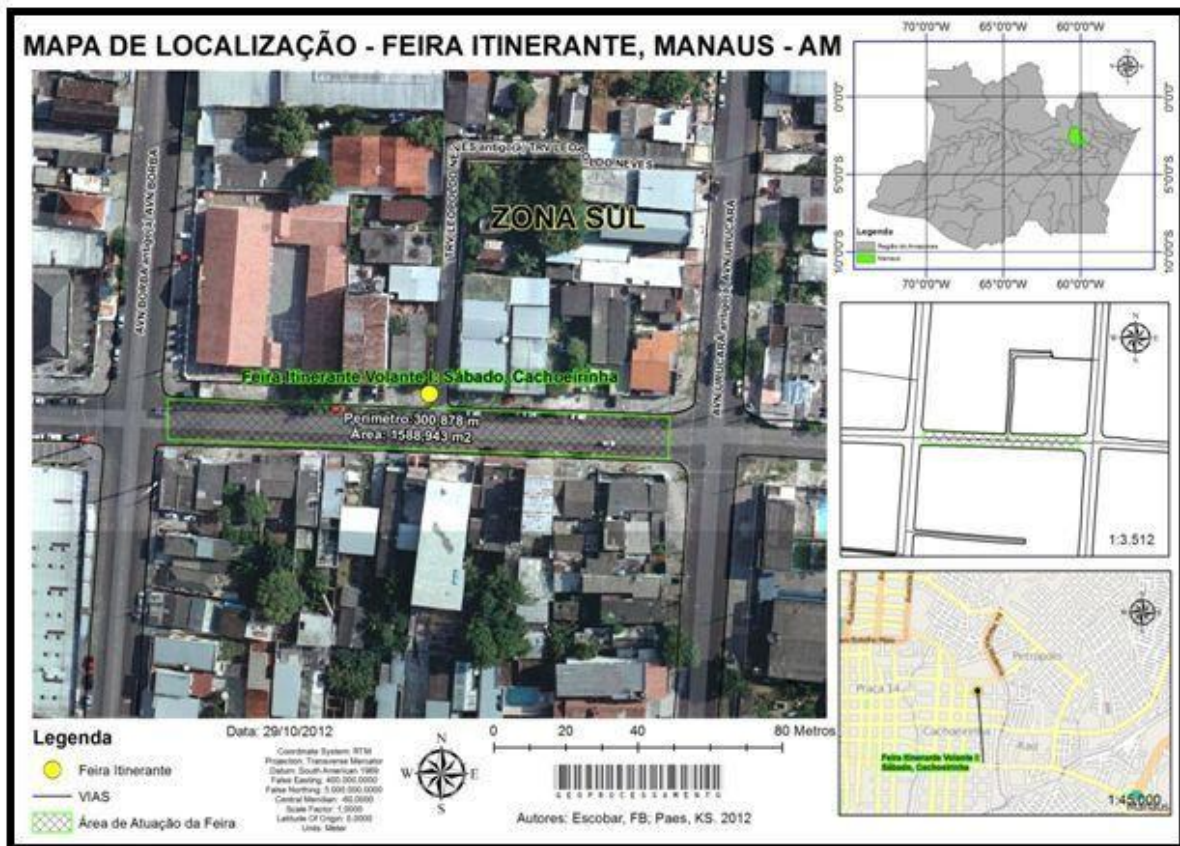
MAPA DE LOCALIZAÇÃO - FEIRA ITINERANTE, MANAUS - AM

70°0'0"W 65°0'0"W 60°0'0"W

0°0'0" 0°0'0"

5°0'0"S 5°0'0"S

10°0'0"S 10°0'0"S

Legenda
Região do Amazonas
Manaus

70°0'0"W 65°0'0"W 60°0'0"W

ZONA SUL

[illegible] ES antiga TRV LEOPOLDO NEVES

TRV LEOPOLDO NEVES

AVN BORBA antiga AVN BORBA

AVN URUCARA antiga AVN URUCARA

Feira Itinerante Volante I: Sábado, Cachoeirinha

Perímetro: 300,878 m
Área: 1588,943 m2

1:3.512

Petrópolis
Praça 14
Cachoeirinha
Raiz

Feira Itinerante Volante I: Sábado, Cachoeirinha

1:45.000

Legenda
Feira Itinerante
VIAS
Área de Atuação da Feira

Data: 29/10/2012

Coordinate System: RTM
Projection: Transverse Mercator
Datum: South American 1969
False Easting: 400.000,0000
False Northing: 5.000.000,0000
Central Meridian: -60,0000
Scale Factor: 1,0000
Latitude Of Origin: 0,0000
Units: Meter

N
W E
S

0 20 40 80 Metros

GEOPROCESSAMENTO

Autores: Escobar, FB; Paes, KS. 2012